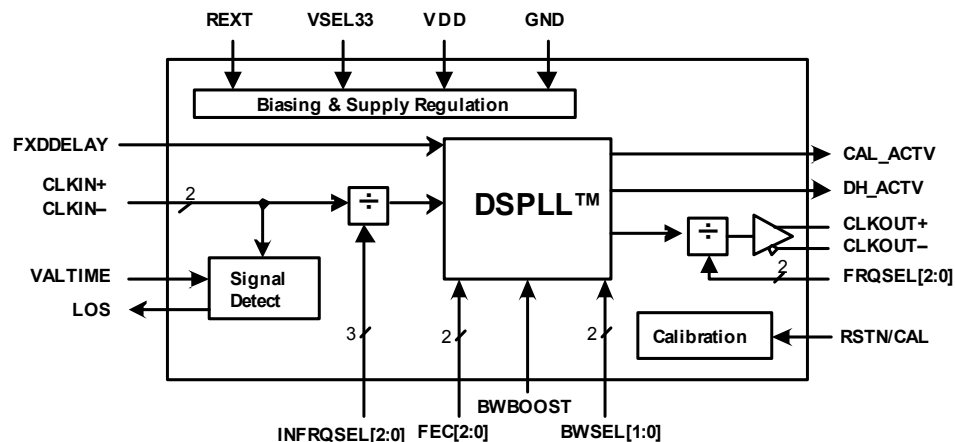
REXT
VSEL33
VDD
GND

Biasing & Supply Regulation

FXDDELAY

CLKIN+
CLKIN–

2

÷

DSPLL™

CAL_ACTV

DH_ACTV

÷

CLKOUT+
CLKOUT–

VALTIME

Signal Detect

2

FRQSEL[2:0]

LOS

3

2

2

Calibration

RSTN/CAL

BWBOOST

INFRQSEL[2:0]
FEC[2:0]
BWSEL[1:0]